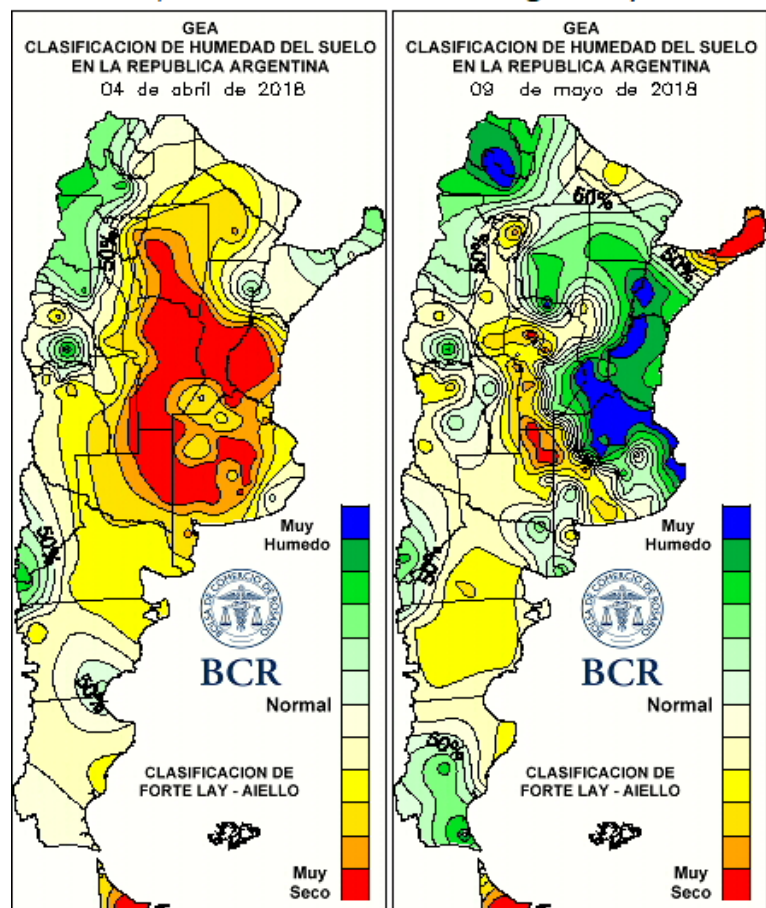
GEA
CLASIFICACION DE HUMEDAD DEL SUELO
EN LA REPUBLICA ARGENTINA
04 de abril de 2018

50%
50%
50%

Muy Humedo
Normal
Muy Seco

BOLSA DE COMERCIO DE ROSARIO
BCR

CLASIFICACION DE
FORTE LAY - AIELLO

GEA
CLASIFICACION DE HUMEDAD DEL SUELO
EN LA REPUBLICA ARGENTINA
09 de mayo de 2018

60%
50%
60%
50%
50%

Muy Humedo
Normal
Muy Seco

BOLSA DE COMERCIO DE ROSARIO
BCR

CLASIFICACION DE
FORTE LAY - AIELLO